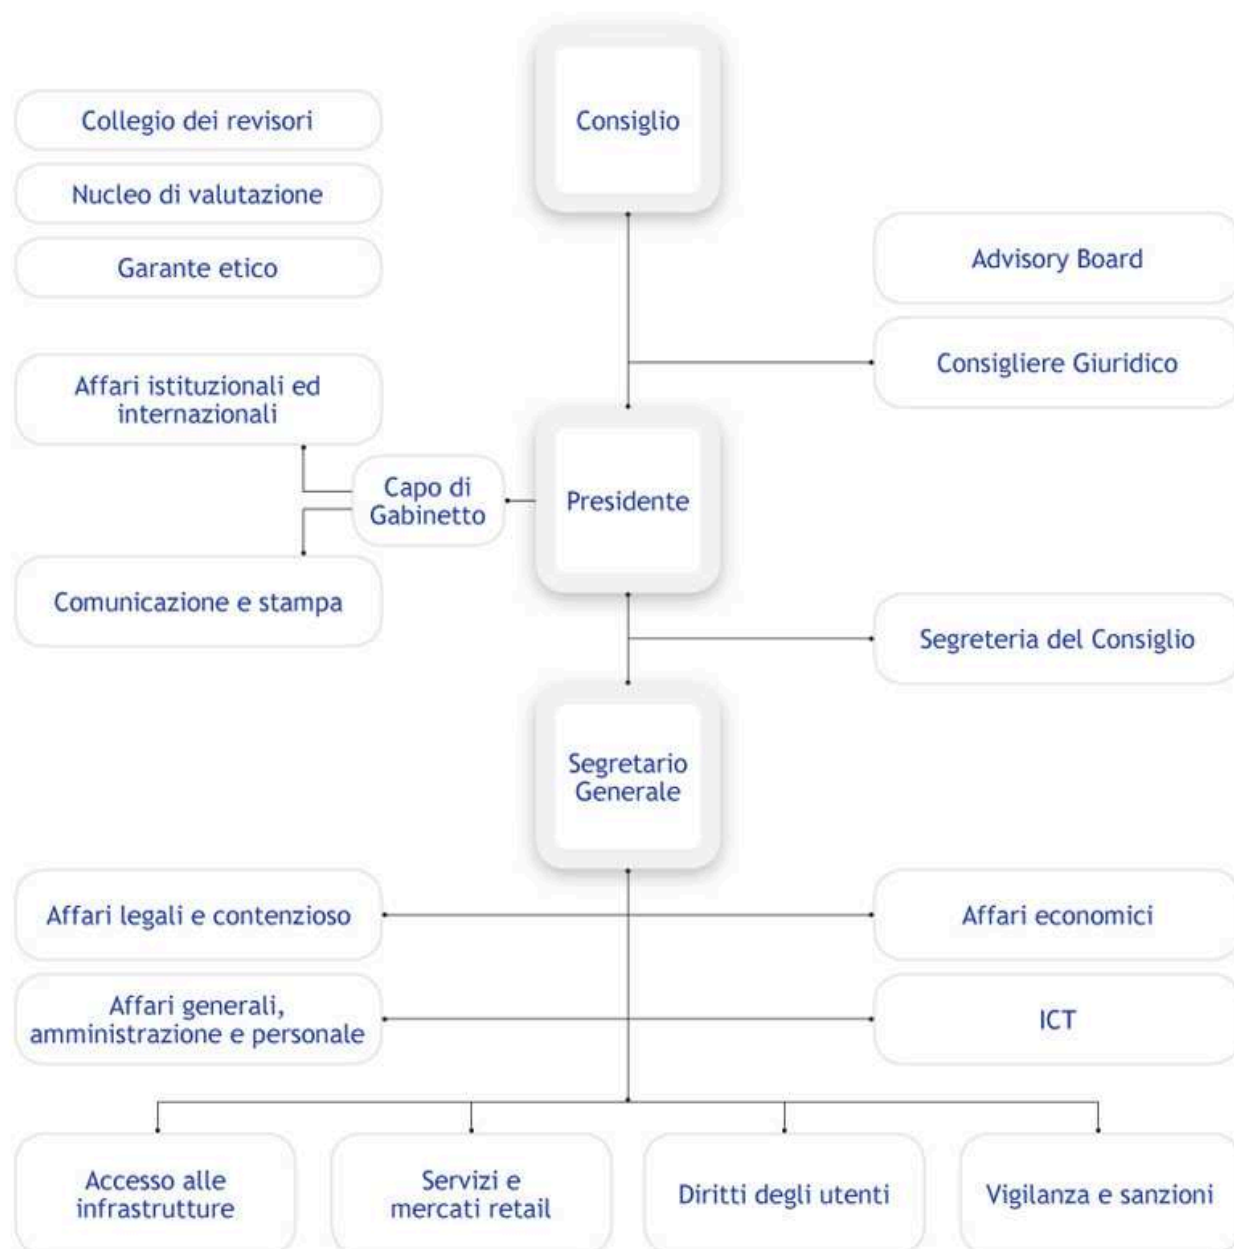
Collegio dei revisori

Nucleo di valutazione

Garante etico

Consiglio

Advisory Board

Consigliere Giuridico

Affari istituzionali ed internazionali

Capo di Gabinetto

Presidente

Comunicazione e stampa

Segreteria del Consiglio

Segretario Generale

Affari legali e contenzioso

Affari economici

Affari generali, amministrazione e personale

ICT

Accesso alle infrastrutture

Servizi e mercati retail

Diritti degli utenti

Vigilanza e sanzioni